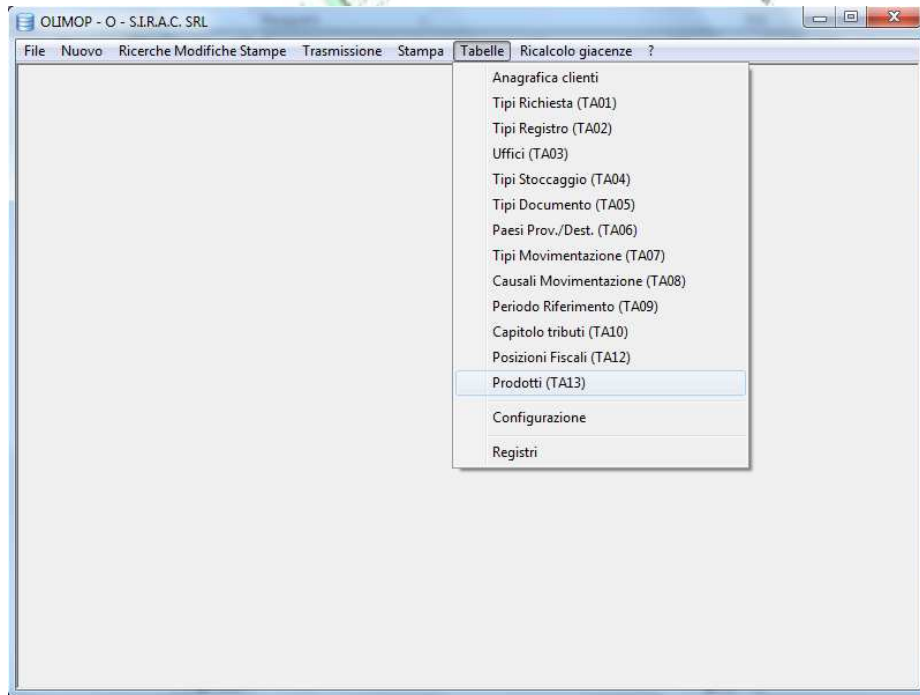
OLIMOP - O - S.I.R.A.C. SRL

File Nuovo Ricerche Modifiche Stampe Trasmissione Stampa Tabelle Ricalcolo giacenze ?

Anagrafica clienti
Tipi Richiesta (TA01)
Tipi Registro (TA02)
Uffici (TA03)
Tipi Stoccaggio (TA04)
Tipi Documento (TA05)
Paesi Prov./Dest. (TA06)
Tipi Movimentazione (TA07)
Causali Movimentazione (TA08)
Periodo Riferimento (TA09)
Capitolo tributi (TA10)
Posizioni Fiscali (TA12)
Prodotti (TA13)
Configurazione
Registri